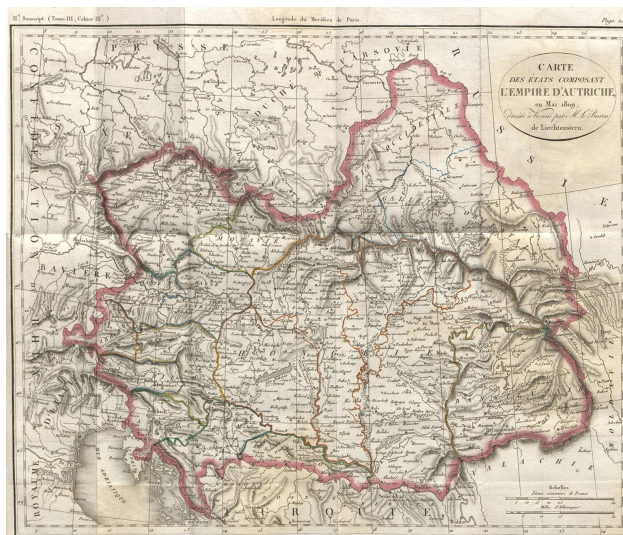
II.e Souscript (Tome III, Cahier II.e)

Longitude du Meridien de Paris

Page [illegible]

CARTE
DES ÉTATS COMPOSANT
L'EMPIRE D'AUTRICHE,
en Mai 1809,
Dressée d'après M. le Baron
de Liechtenstern.

PRUSSE

VARSOVIE

DUCHÉ DE

RUSSIE

CONFÉDÉRATION DU RHIN

BAVIÈRE

MORAVIE

HONGRIE

MER ADRIATIQUE

ROYAUME

TURQUIE

VALACHIE

Échelles
Lieues communes de France
Milles d'Allemagne